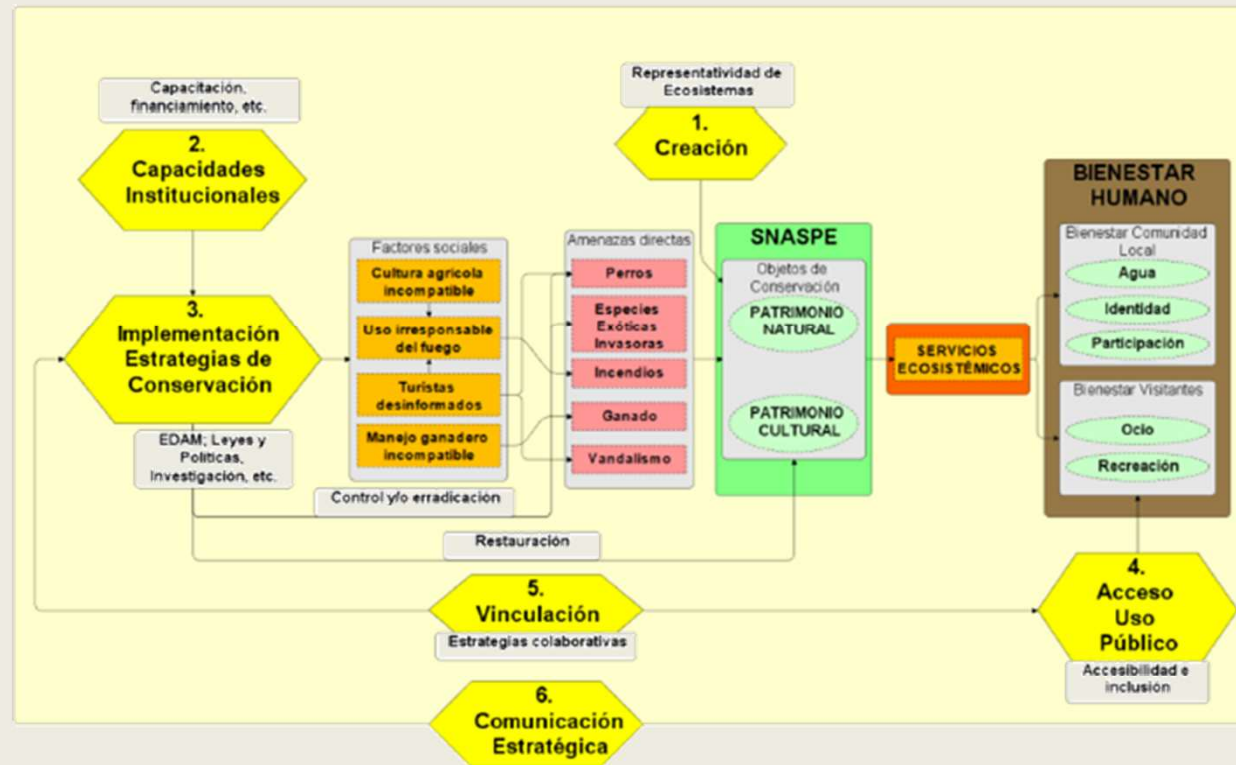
Capacitación, financiamiento, etc.

2.
Capacidades Institucionales

Representatividad de Ecosistemas

1.
Creación

BIENESTAR HUMANO

Bienestar Comunidad Local

Agua

Identidad

Participación

Bienestar Visitantes

Ocio

Recreación

3.
Implementación Estrategias de Conservación

EDAM; Leyes y Politicas, Investigación, etc.

Factores sociales

Cultura agricola incompatible

Uso irresponsable del fuego

Turistas desinformados

Manejo ganadero incompatible

Amenazas directas

Perros

Especies Exóticas Invasoras

Incendios

Ganado

Vandalismo

SNASPE

Objetos de Conservación

PATRIMONIO NATURAL

PATRIMONIO CULTURAL

SERVICIOS ECOSISTÉMICOS

Control y/o erradicación

Restauración

5.
Vinculación

Estrategias colaborativas

4.
Acceso Uso Público

Accesibilidad e inclusión

6.
Comunicación Estratégica